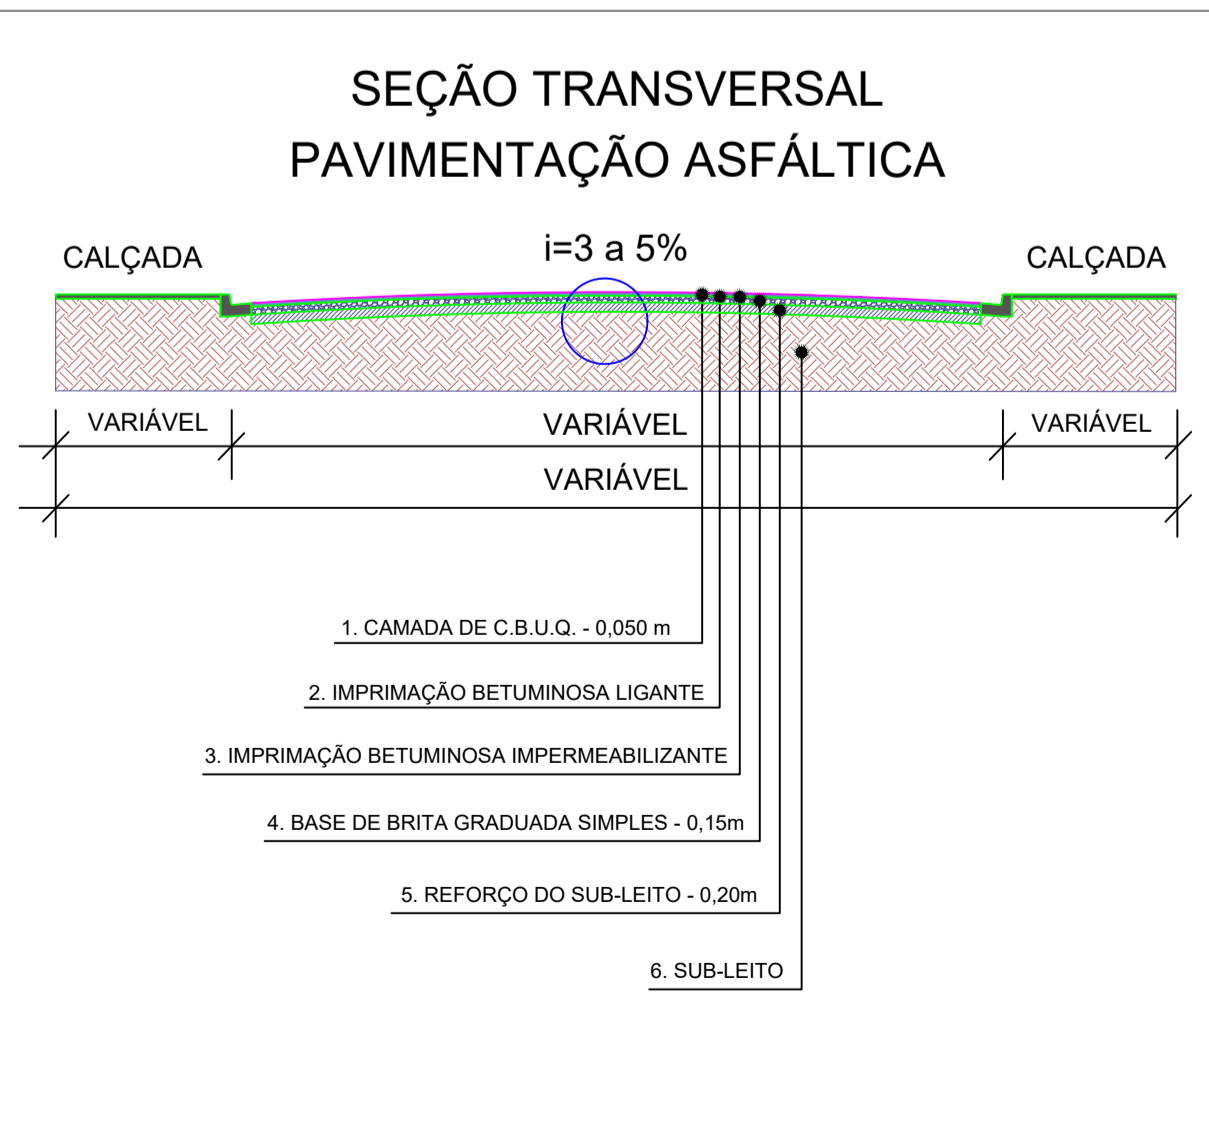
SEÇÃO TRANSVERSAL
PAVIMENTAÇÃO ASFÁLTICA

CALÇADA

i=3 a 5%

CALÇADA

VARIÁVEL

VARIÁVEL

VARIÁVEL

VARIÁVEL

1. CAMADA DE C.B.U.Q. - 0,050 m

2. IMPRIMAÇÃO BETUMINOSA LIGANTE

3. IMPRIMAÇÃO BETUMINOSA IMPERMEABILIZANTE

4. BASE DE BRITA GRADUADA SIMPLES - 0,15m

5. REFORÇO DO SUB-LEITO - 0,20m

6. SUB-LEITO